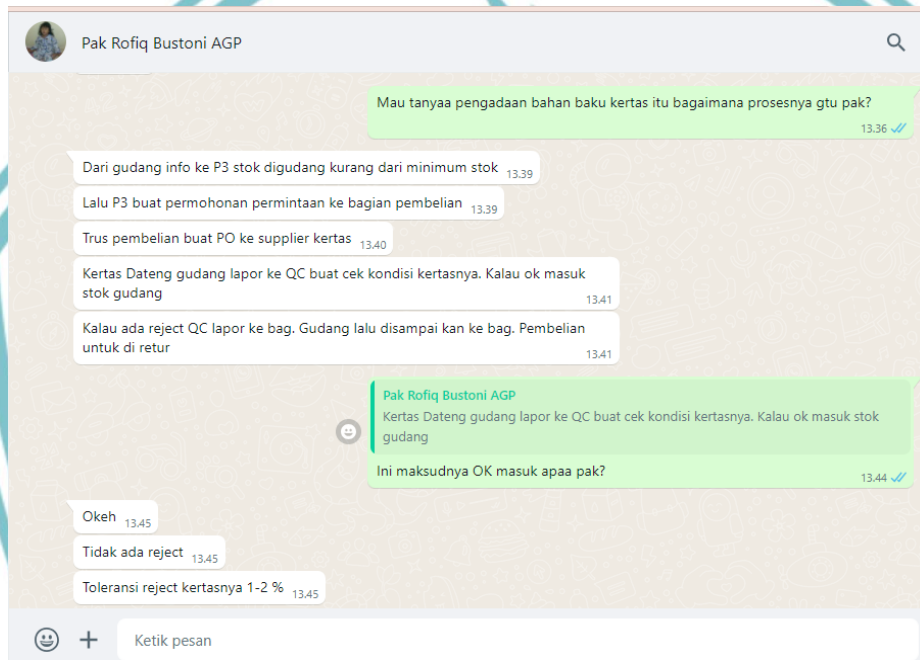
Pak Rofiq Bustoni AGP

Mau tanyaa pengadaan bahan baku kertas itu bagaimana prosesnya gtu pak? 13.36

Dari gudang info ke P3 stok digudang kurang dari minimum stok 13.39

Lalu P3 buat permohonan permintaan ke bagian pembelian 13.39

Trus pembelian buat PO ke supplier kertas 13.40

Kertas Dateng gudang lapor ke QC buat cek kondisi kertasnya. Kalau ok masuk stok gudang 13.41

Kalau ada reject QC lapor ke bag. Gudang lalu disampai kan ke bag. Pembelian untuk di retur 13.41

Pak Rofiq Bustoni AGP
Kertas Dateng gudang lapor ke QC buat cek kondisi kertasnya. Kalau ok masuk stok gudang

Ini maksudnya OK masuk apaa pak? 13.44

Okeh 13.45

Tidak ada reject 13.45

Toleransi reject kertasnya 1-2 % 13.45

Ketik pesan